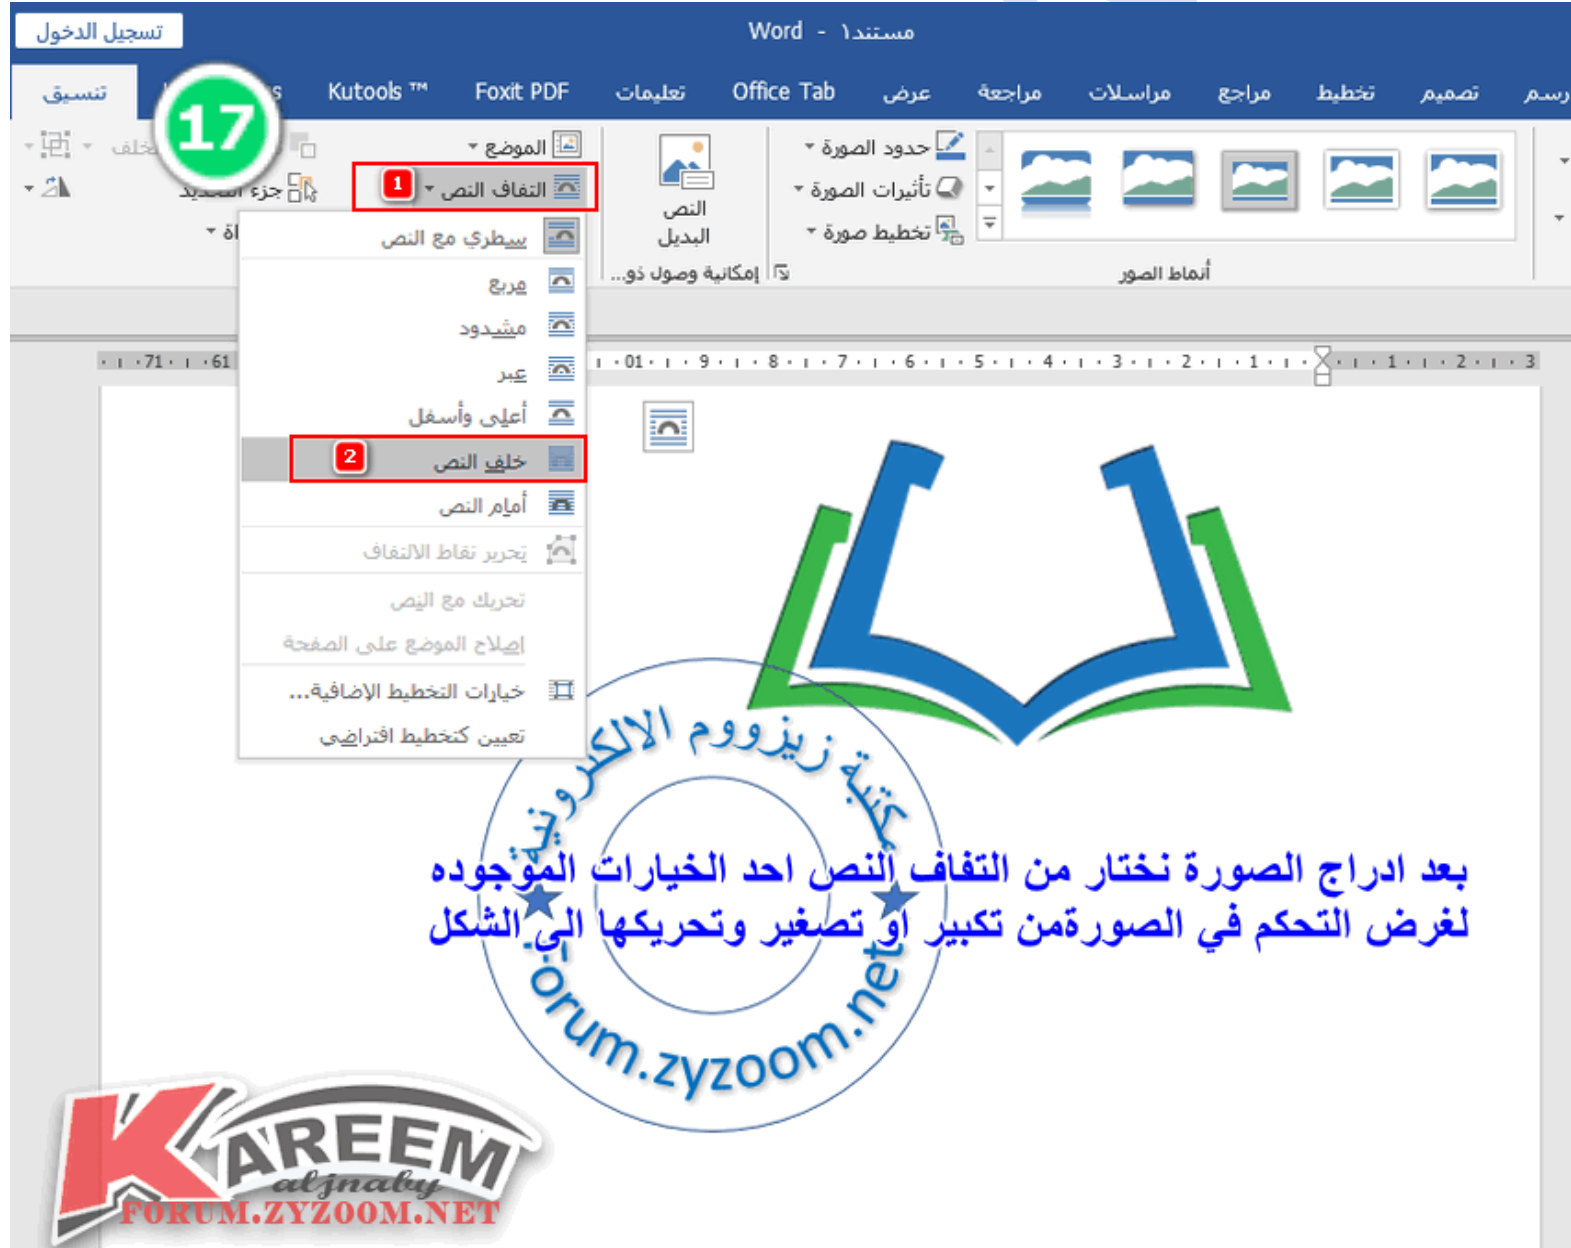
تسجيل الدخول

Word - مستند١

تنسيق
17
Kutools ™
Foxit PDF
تعليمات
Office Tab
عرض
مراجعة
مراسلات
مراجع
تخطيط
تصميم
رسم

الموضع
1 التفاف النص
جزء التحديد
النص البديل
إمكانية وصول ذو...
حدود الصورة
تأثيرات الصورة
تخطيط صورة
أنماط الصور

سطري مع النص
مربع
مشدود
عبر
أعلى وأسفل
2 خلف النص
أمام النص
تحرير نقاط الالتفاف
تحريك مع النص
إصلاح الموضع على الصفحة
خيارات التخطيط الإضافية...
تعيين كتخطيط افتراضي

بعد ادراج الصورة نختار من التفاف النص احد الخيارات الموجوده لغرض التحكم في الصورةمن تكبير او تصغير وتحريكها الى الشكل

مكتبة زيزووم الالكترونية
forum.zyzoom.net

KAREEM
aljnaby
FORUM.ZYZOOM.NET